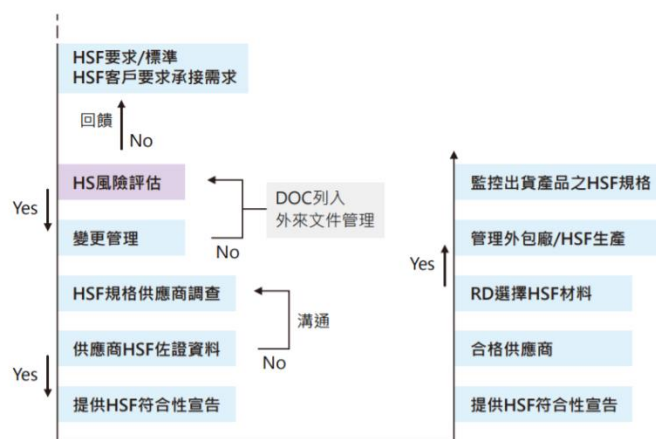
HSF要求/標準
HSF客戶要求承接需求

回饋

No

HS風險評估

DOC列入
外來文件管理

Yes

變更管理

No

HSF規格供應商調查

溝通

供應商HSF佐證資料

No

Yes

提供HSF符合性宣告

監控出貨產品之HSF規格

管理外包廠/HSF生產

Yes

RD選擇HSF材料

合格供應商

提供HSF符合性宣告